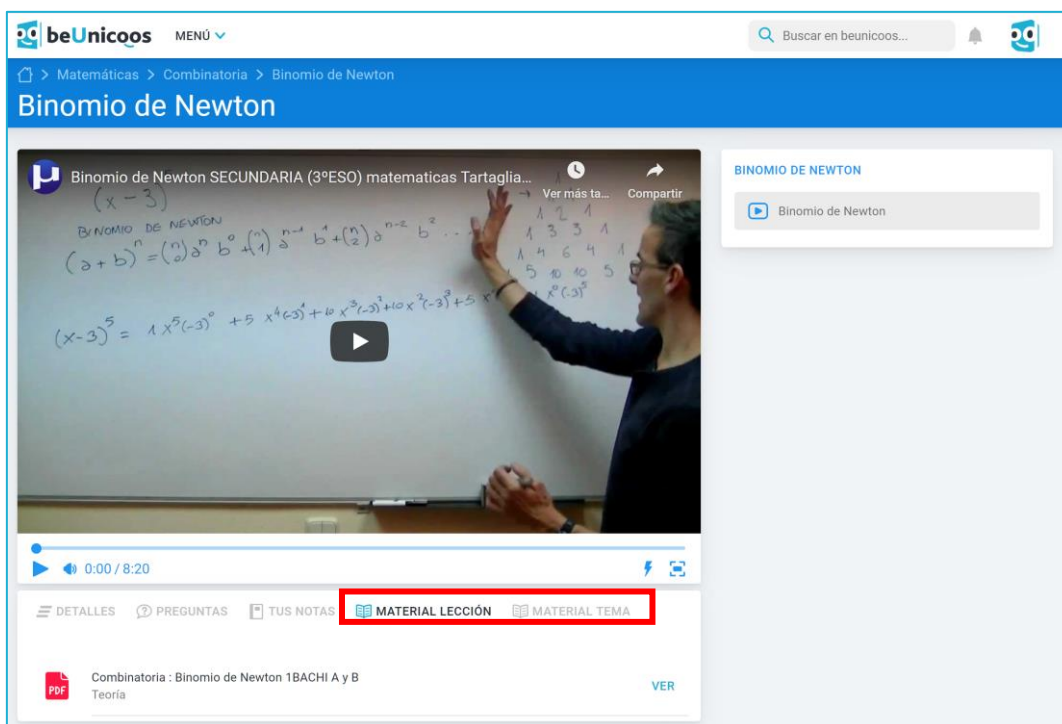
beUnicoos MENÚ

Buscar en beunicoos...

> Matemáticas > Combinatoria > Binomio de Newton

Binomio de Newton

Binomio de Newton SECUNDARIA (3ºESO) matematicas Tartaglia...

Ver más ta...

Compartir

$(x-3)$

BINOMIO DE NEWTON

$(a+b)^n = \binom{n}{0}a^n b^0 + \binom{n}{1} a^{n-1} b^1 + \binom{n}{2} a^{n-2} b^2 \ldots$

1 2 1
1 3 3 1
1 4 6 4 1
1 5 10 10 5

$x^0(-3)^5$

$(x-3)^5 = 1x^5(-3)^0 + 5x^4(-3)^1 + 10x^3(-3)^2 + 10x^2(-3)^3 + 5x$

0:00 / 8:20

BINOMIO DE NEWTON

Binomio de Newton

DETALLES PREGUNTAS TUS NOTAS MATERIAL LECCIÓN MATERIAL TEMA

PDF

Combinatoria : Binomio de Newton 1BACHI A y B

Teoría

VER